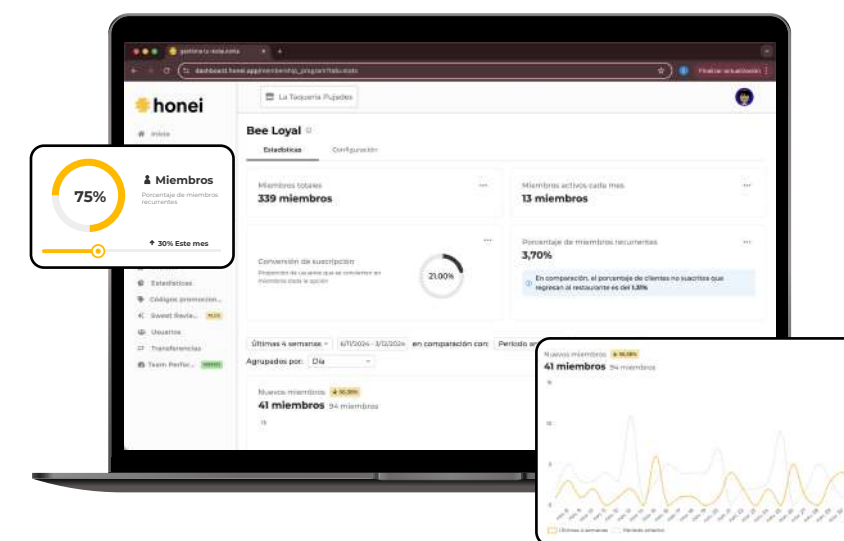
gestiona tu mesa.honei

dashboard.honei.app/membership_program?tab=stats

Finalizar actualización

honei

Inicio

La Taquería Pujades

Bee Loyal

Estadísticas

Configuración

75%

Miembros

Porcentaje de miembros recurrentes

30% Este mes

Miembros totales

339 miembros

Miembros activos cada mes

13 miembros

Conversión de suscripción

Proporción de usuarios que se convierten en miembros desde la opción

21.00%

Porcentaje de miembros recurrentes

3,70%

En comparación, el porcentaje de clientes no suscritos que regresan al restaurante es del 1,33%

Estadísticas

Códigos promocion...

Sweet Revie...

Usuarios

Transferencias

Team Perfor...

Últimas 4 semanas

6/11/2024 - 3/12/2024

en comparación con:

Período an

Agrupado por:

Día

Nuevos miembros

+ 56,38%

41 miembros 94 miembros

15

Nuevos miembros

+ 56,38%

41 miembros 94 miembros

15

5

Últimas 4 semanas

Período anterior